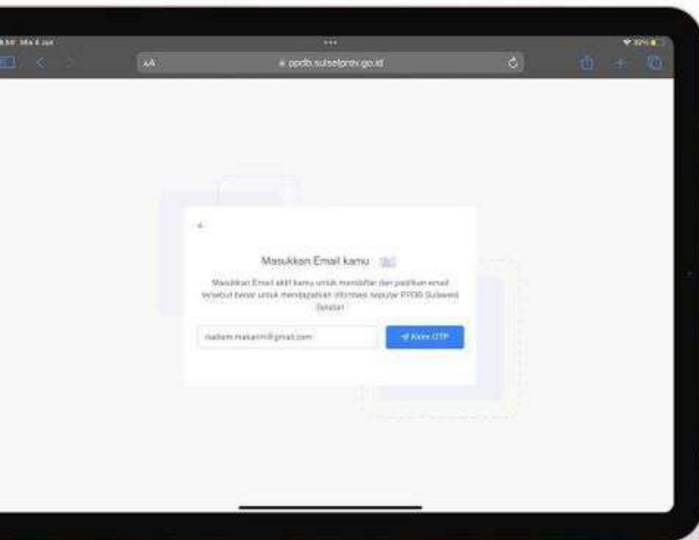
9:50 Min 4 Jun

AA

ppdb.sulselprov.go.id

Masukkan Email kamu

Masukkan Email aktif kamu untuk mendaftar dan pastikan email tersebut benar untuk mendapatkan informasi seputar PPDB Sulawesi Selatan

nadiem.makarim@gmail.com

Kirim OTP